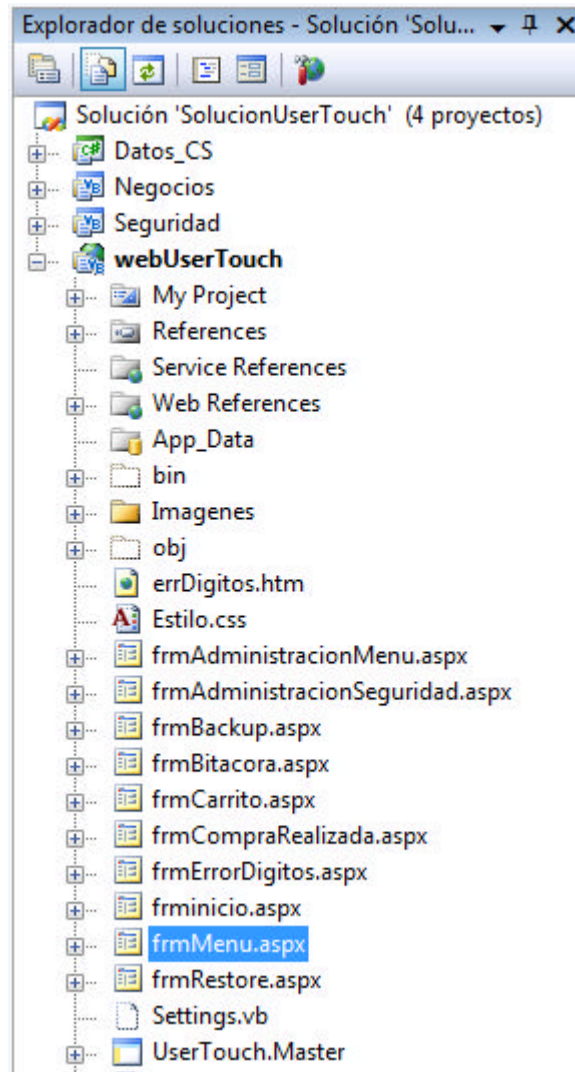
Explorador de soluciones - Solución 'Solu... ▾ ⊥ ✕

Solución 'SolucionUserTouch' (4 proyectos)
Datos_CS
Negocios
Seguridad
webUserTouch
My Project
References
Service References
Web References
App_Data
bin
Imagenes
obj
errDigitos.htm
Estilo.css
frmAdministracionMenu.aspx
frmAdministracionSeguridad.aspx
frmBackup.aspx
frmBitacora.aspx
frmCarrito.aspx
frmCompraRealizada.aspx
frmErrorDigitos.aspx
frminicio.aspx
frmMenu.aspx
frmRestore.aspx
Settings.vb
UserTouch.Master